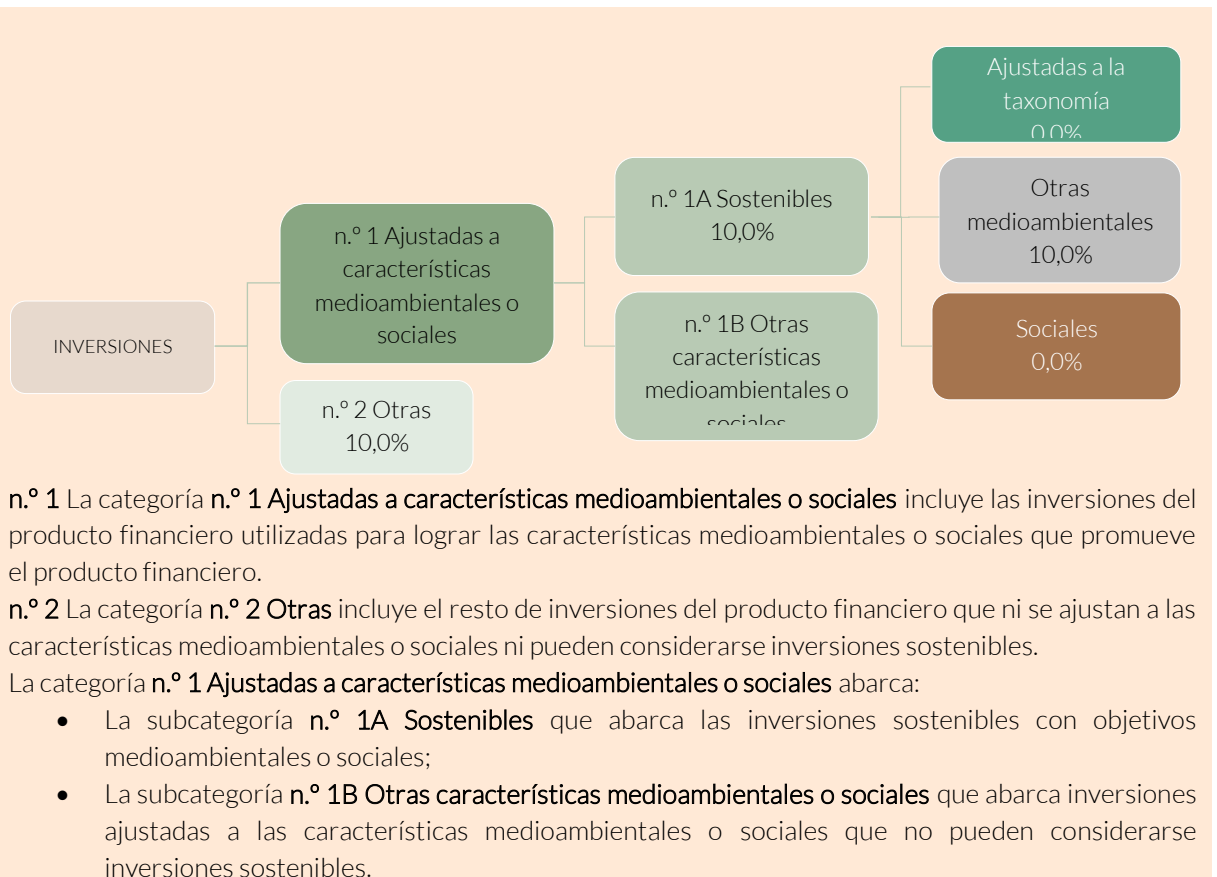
INVERSIONES

n.º 1 Ajustadas a características medioambientales o sociales

n.º 2 Otras
10,0%

n.º 1A Sostenibles
10,0%

n.º 1B Otras características medioambientales o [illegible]

Ajustadas a la taxonomía
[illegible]

Otras medioambientales
10,0%

Sociales
0,0%

n.º 1 La categoría n.º 1 Ajustadas a características medioambientales o sociales incluye las inversiones del producto financiero utilizadas para lograr las características medioambientales o sociales que promueve el producto financiero.
n.º 2 La categoría n.º 2 Otras incluye el resto de inversiones del producto financiero que ni se ajustan a las características medioambientales o sociales ni pueden considerarse inversiones sostenibles.
La categoría n.º 1 Ajustadas a características medioambientales o sociales abarca:
• La subcategoría n.º 1A Sostenibles que abarca las inversiones sostenibles con objetivos medioambientales o sociales;
• La subcategoría n.º 1B Otras características medioambientales o sociales que abarca inversiones ajustadas a las características medioambientales o sociales que no pueden considerarse inversiones sostenibles.